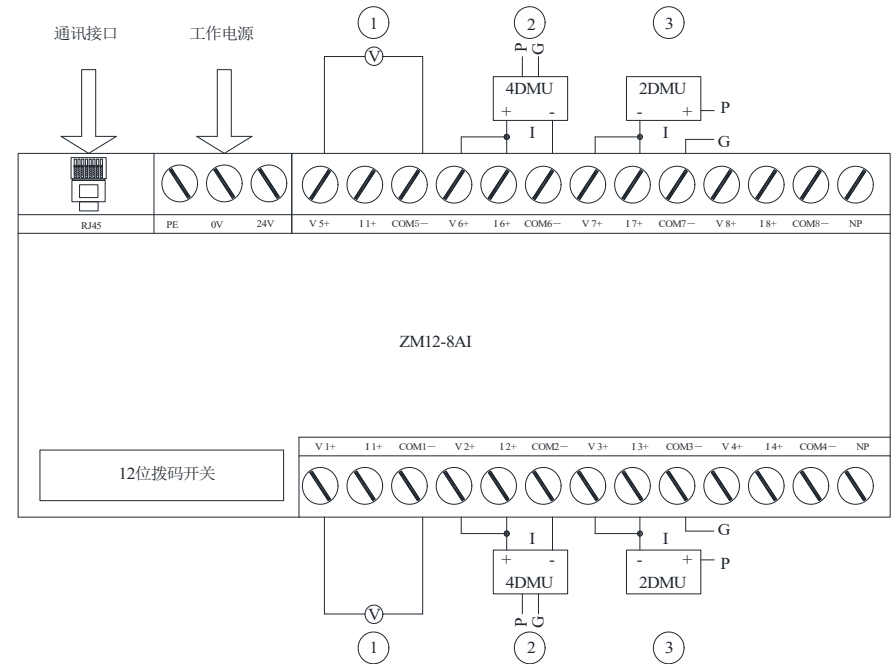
通讯接口

工作电源

1

V

2

P G

4DMU

+ -

I

3

2DMU

- +

P

I

G

RJ45 PE 0V 24V V 5+ I 1+ COM5－ V 6+ I 6+ COM6－ V 7+ I 7+ COM7－ V 8+ I 8+ COM8－ NP

ZM12-8AI

V 1+ I 1+ COM1－ V 2+ I2+ COM2－ V 3+ I 3+ COM3－ V 4+ I4+ COM4－ NP

12位拨码开关

I

+ -

4DMU

P G

2

I

G

- +

P

2DMU

3

V

1